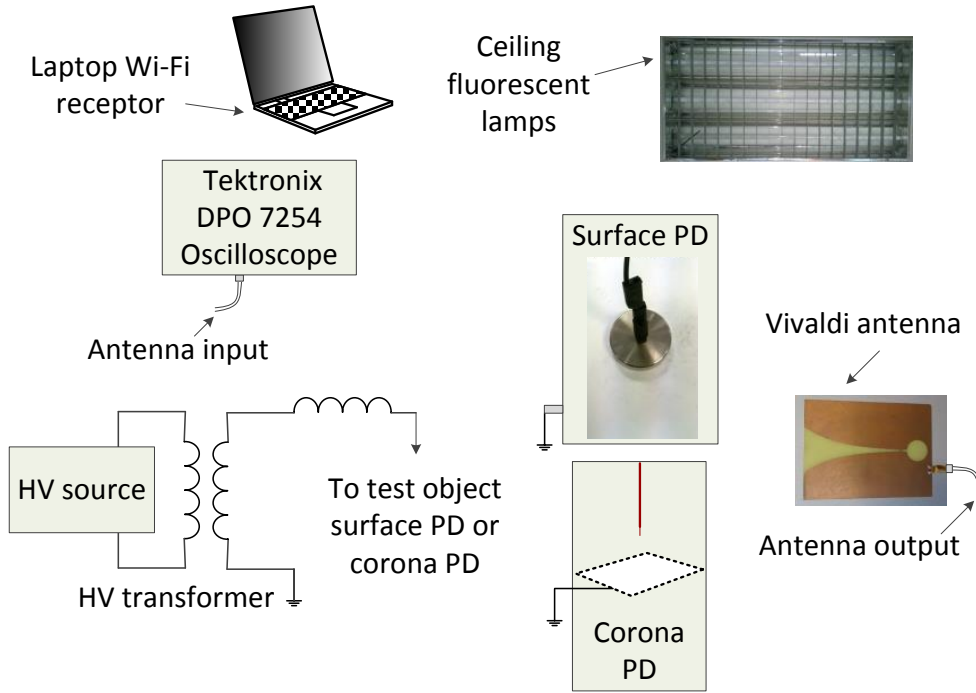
Laptop Wi-Fi receptor

Ceiling fluorescent lamps

Tektronix DPO 7254 Oscilloscope

Antenna input

Surface PD

Vivaldi antenna

HV source

To test object surface PD or corona PD

Antenna output

HV transformer

Corona PD